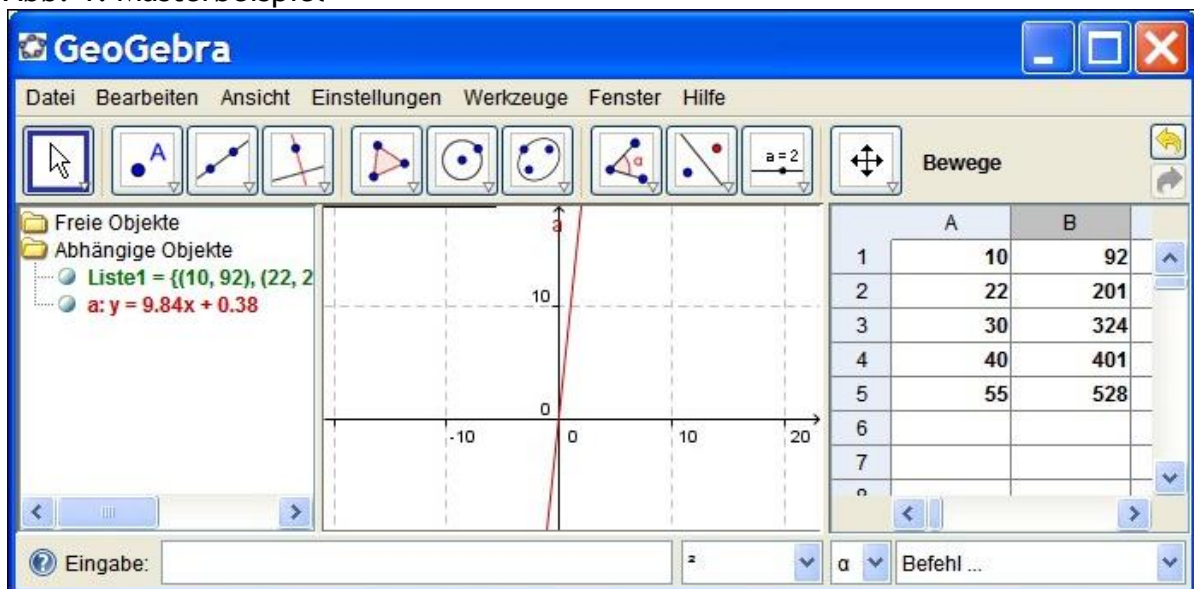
GeoGebra

Datei Bearbeiten Ansicht Einstellungen Werkzeuge Fenster Hilfe

a = 2

Bewege

Freie Objekte
Abhängige Objekte
Liste1 = {(10, 92), (22, 2
a: y = 9.84x + 0.38

a

10

0

-10

0

10

20

| | A | B |
|---|---|---|
| 1 | 10 | 92 |
| 2 | 22 | 201 |
| 3 | 30 | 324 |
| 4 | 40 | 401 |
| 5 | 55 | 528 |
| 6 | | |
| 7 | | |

Eingabe:

²

α

Befehl ...